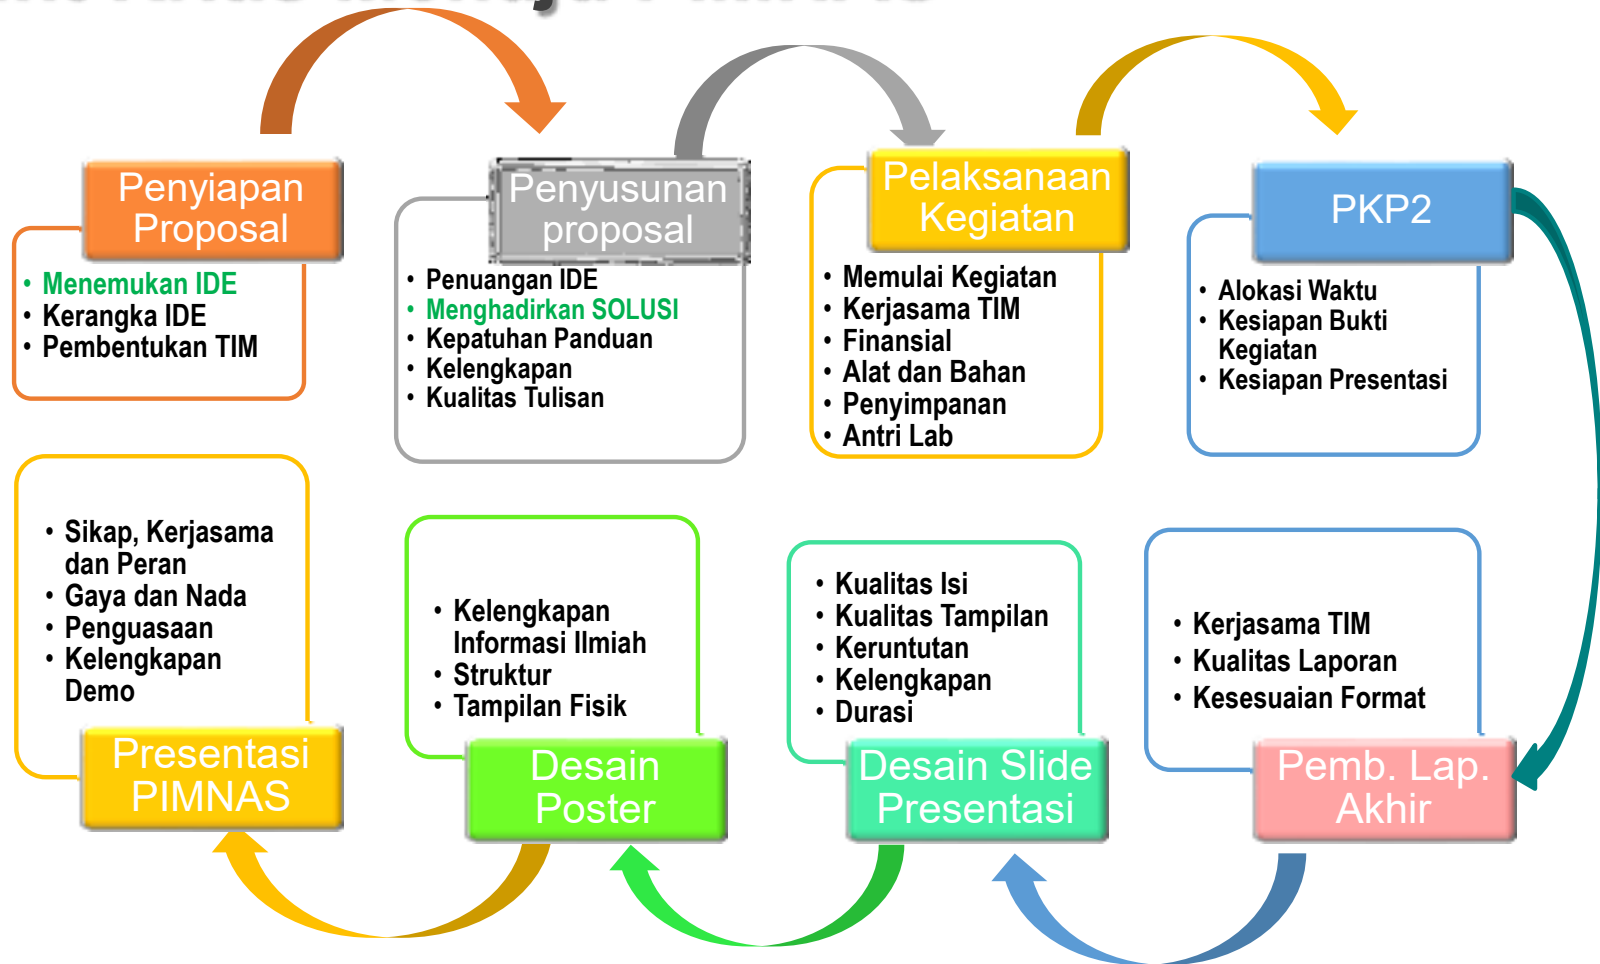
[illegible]

Penyiapan Proposal

• Menemukan IDE
• Kerangka IDE
• Pembentukan TIM

Penyusunan proposal

• Penuangan IDE
• Menghadirkan SOLUSI
• Kepatuhan Panduan
• Kelengkapan
• Kualitas Tulisan

Pelaksanaan Kegiatan

• Memulai Kegiatan
• Kerjasama TIM
• Finansial
• Alat dan Bahan
• Penyimpanan
• Antri Lab

PKP2

• Alokasi Waktu
• Kesiapan Bukti Kegiatan
• Kesiapan Presentasi

• Kerjasama TIM
• Kualitas Laporan
• Kesesuaian Format

Pemb. Lap. Akhir

• Kualitas Isi
• Kualitas Tampilan
• Keruntutan
• Kelengkapan
• Durasi

Desain Slide Presentasi

• Kelengkapan Informasi Ilmiah
• Struktur
• Tampilan Fisik

Desain Poster

• Sikap, Kerjasama dan Peran
• Gaya dan Nada
• Penguasaan
• Kelengkapan Demo

Presentasi PIMNAS